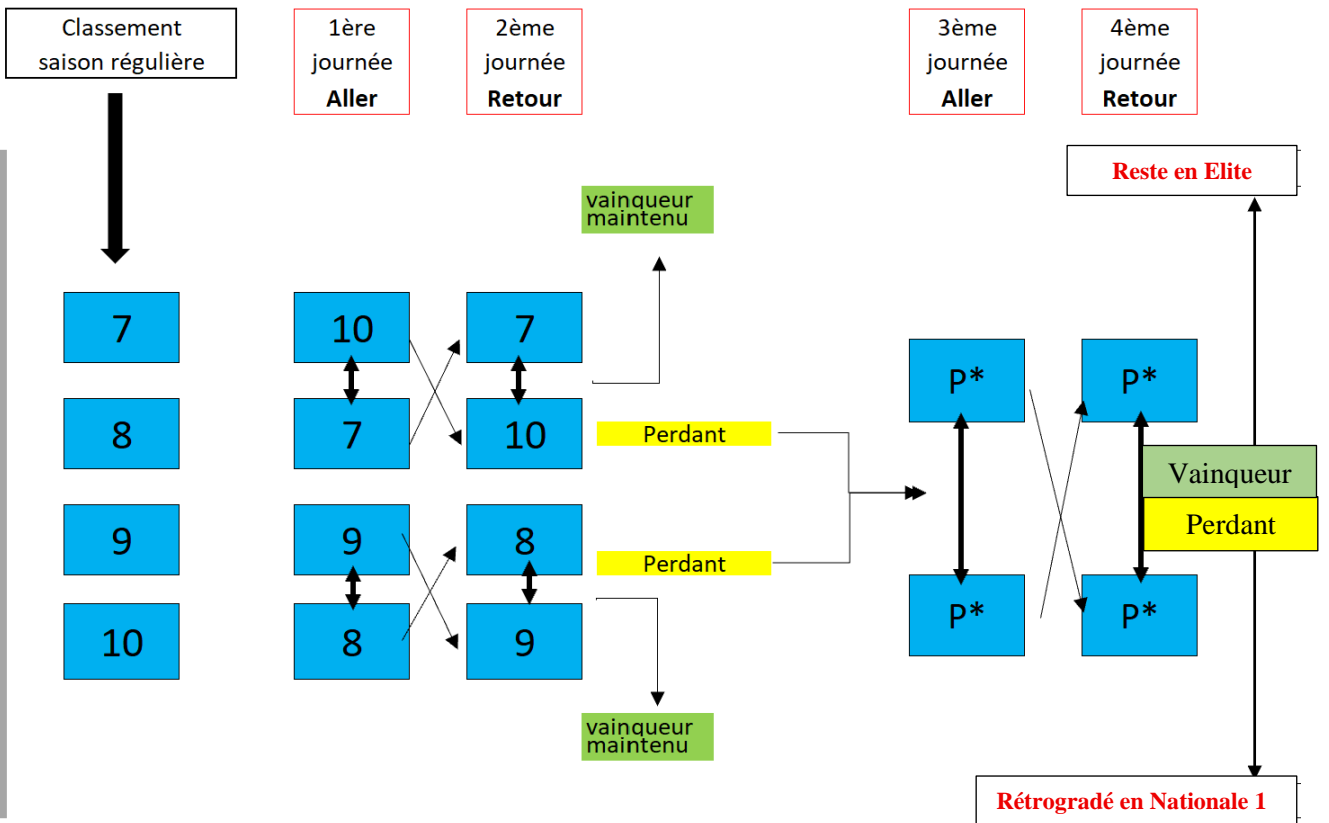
Classement saison régulière

1ère journée **Aller**

2ème journée **Retour**

3ème journée **Aller**

4ème journée **Retour**

Reste en Elite

vainqueur maintenu

7
8
9
10

10
7
9
8

7
10
8
9

Perdant

Perdant

P*
P*

P*
P*

Vainqueur

Perdant

vainqueur maintenu

Rétrogradé en Nationale 1